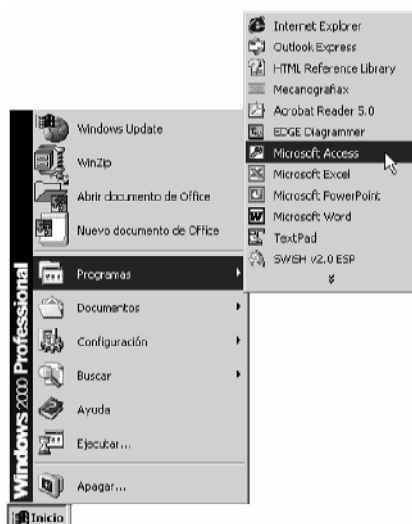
Internet Explorer
Outlook Express
HTML Reference Library
Mecanografiax
Acrobat Reader 5.0
EDGE Diagrammer
Microsoft Access
Microsoft Excel
Microsoft PowerPoint
Microsoft Word
TextPad
SWiSH v2.0 ESP

Windows Update
WinZip
Abrir documento de Office
Nuevo documento de Office
Programas
Documentos
Configuración
Buscar
Ayuda
Ejecutar...
Apagar...

Windows 2000 Professional

Inicio